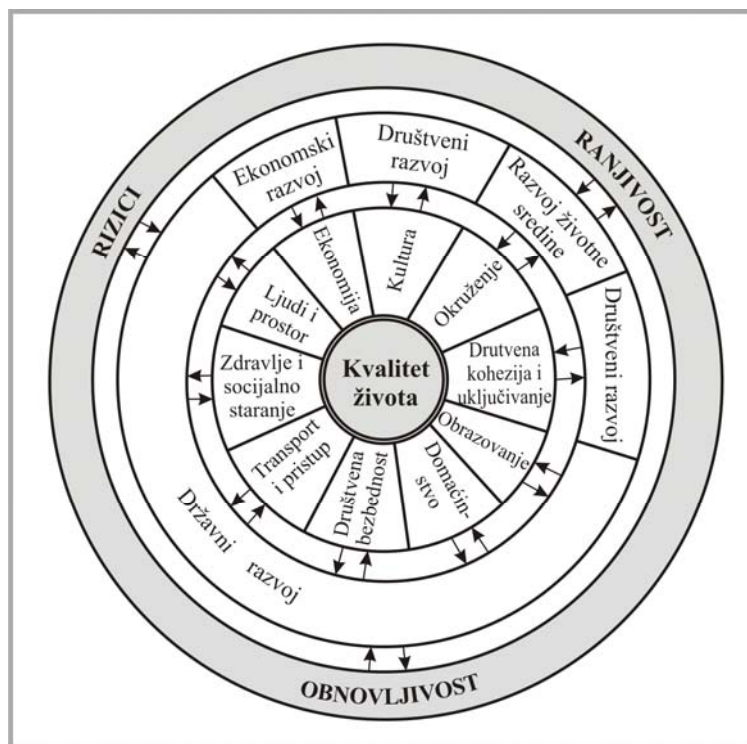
RIZICI

RANJIVOST

OBNOVLJIVOST

Ekonomski razvoj

Društveni razvoj

Razvoj životne sredine

Društveni razvoj

Državni razvoj

Ekonomija

Kultura

Okruženje

Ljudi i prostor

Drutvena kohezija i uključivanje

Zdravlje i socijalno staranje

Obrazovanje

Transport i pristup

Društvena bezbednost

Domaćinstvo

Kvalitet života